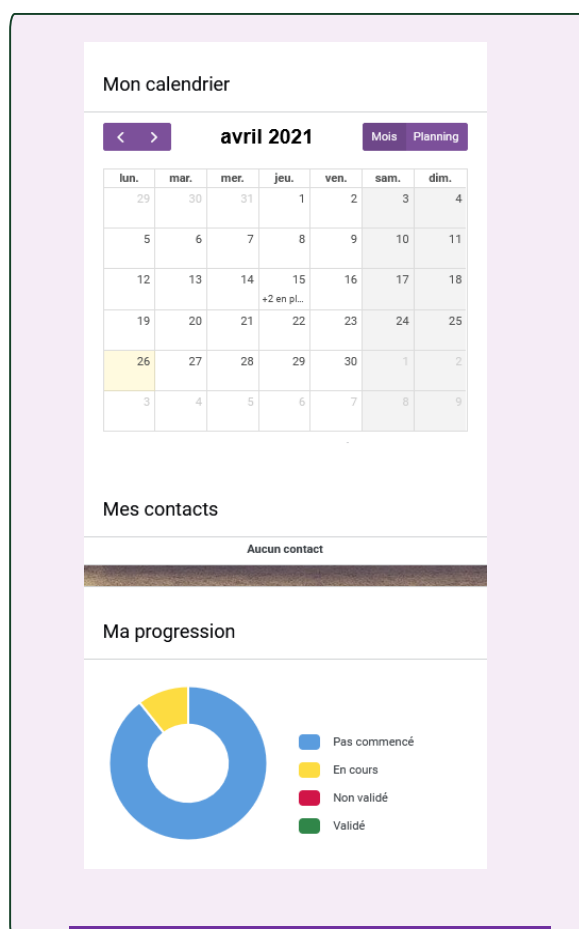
Mon calendrier

‹ › avril 2021 Mois Planning

| lun. | mar. | mer. | jeu. | ven. | sam. | dim. |
|---|---|---|---|---|---|---|
| 29 | 30 | 31 | 1 | 2 | 3 | 4 |
| 5 | 6 | 7 | 8 | 9 | 10 | 11 |
| 12 | 13 | 14 | 15 +2 en pl... | 16 | 17 | 18 |
| 19 | 20 | 21 | 22 | 23 | 24 | 25 |
| 26 | 27 | 28 | 29 | 30 | 1 | 2 |
| 3 | 4 | 5 | 6 | 7 | 8 | 9 |

Mes contacts

Aucun contact

Ma progression

Pas commencé
En cours
Non validé
Validé